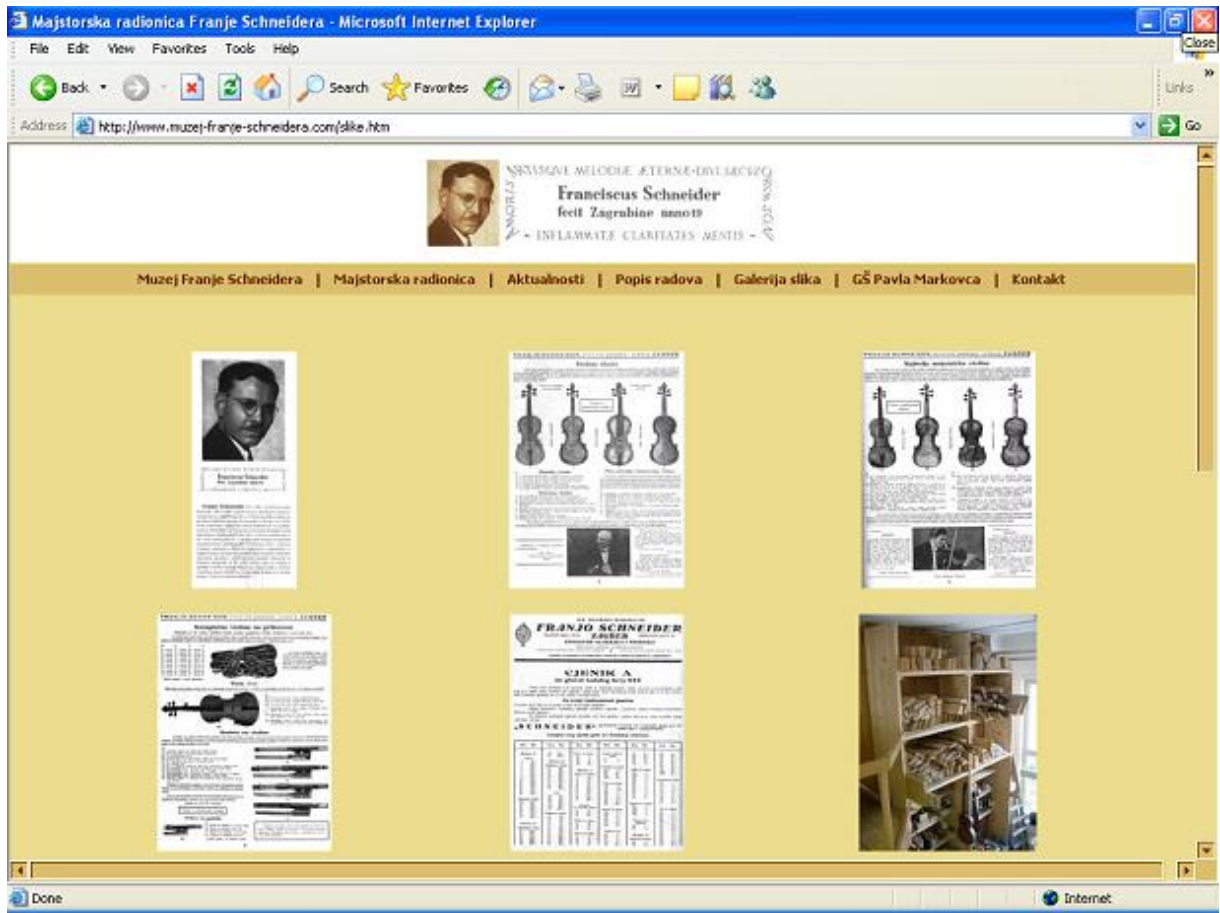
Majstorska radionica Franje Schneidera - Microsoft Internet Explorer

Close

File Edit View Favorites Tools Help

Back Search Favorites

Links

Address http://www.muzej-franje-schneidera.com/slike.htm

Go

Franciscus Schneider
fecit Zagrabiae anno19

INFLAMMATÆ CLARITATES MENTIS

Muzej Franje Schneidera | Majstorska radionica | Aktualnosti | Popis radova | Galerija slika | GŠ Pavla Markovca | Kontakt

FRANJO SCHNEIDER
ZAGREB

CJENIK A

Done

Internet